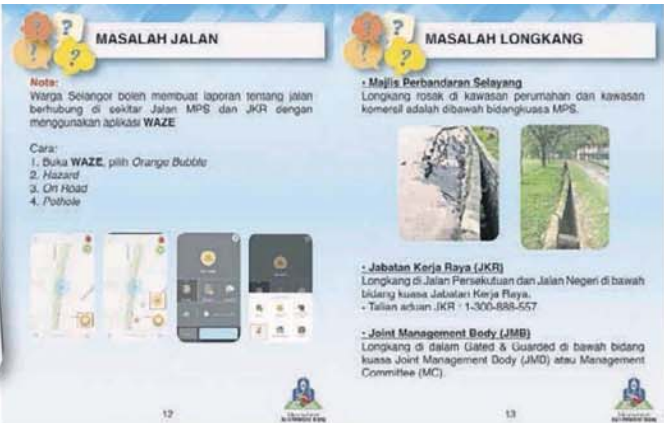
MASALAH JALAN

Nota:
Warga Selangor boleh membuat laporan tentang jalan berhubung di sekitar Jalan MPS dan JKR dengan menggunakan aplikasi WAZE

Cara:
1. Buka WAZE, pilih Orange Bubble
2. Hazard
3. On Road
4. Pothole

12

MASALAH LONGKANG

- Majlis Perbandaran Selayang
Longkang rosak di kawasan perumahan dan kawasan komersil adalah dibawah bidangkuasa MPS.

- Jabatan Kerja Raya (JKR)
Longkang di Jalan Persekutuan dan Jalan Negeri di bawah bidang kuasa Jabatan Kerja Raya.
- Talian aduan JKR : 1-300-888-557

- Joint Management Body (JMB)
Longkang di dalam Gated & Guarded di bawah bidang kuasa Joint Management Body (JMB) atau Management Committee (MC).

13